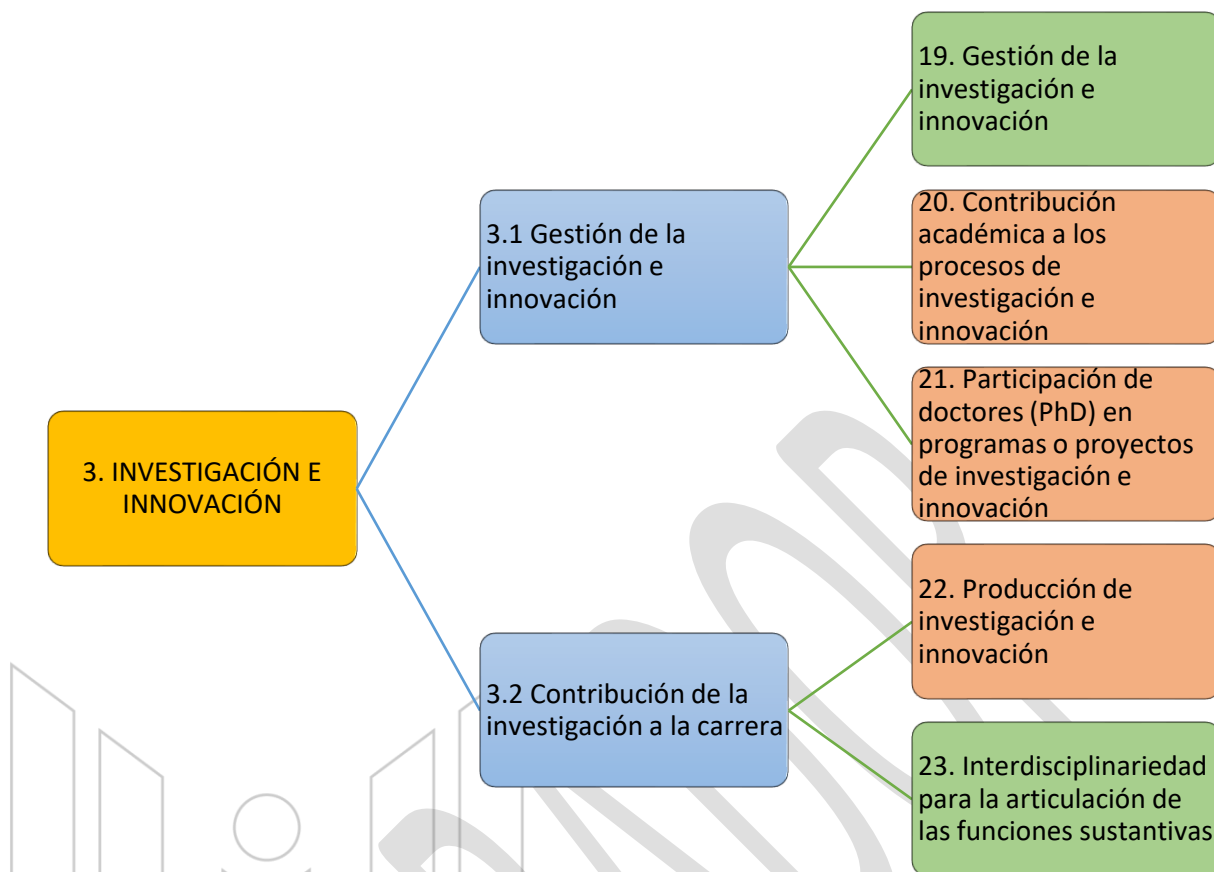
3. INVESTIGACIÓN E INNOVACIÓN

3.1 Gestión de la investigación e innovación

19. Gestión de la investigación e innovación

20. Contribución académica a los procesos de investigación e innovación

21. Participación de doctores (PhD) en programas o proyectos de investigación e innovación

3.2 Contribución de la investigación a la carrera

22. Producción de investigación e innovación

23. Interdisciplinariedad para la articulación de las funciones sustantivas